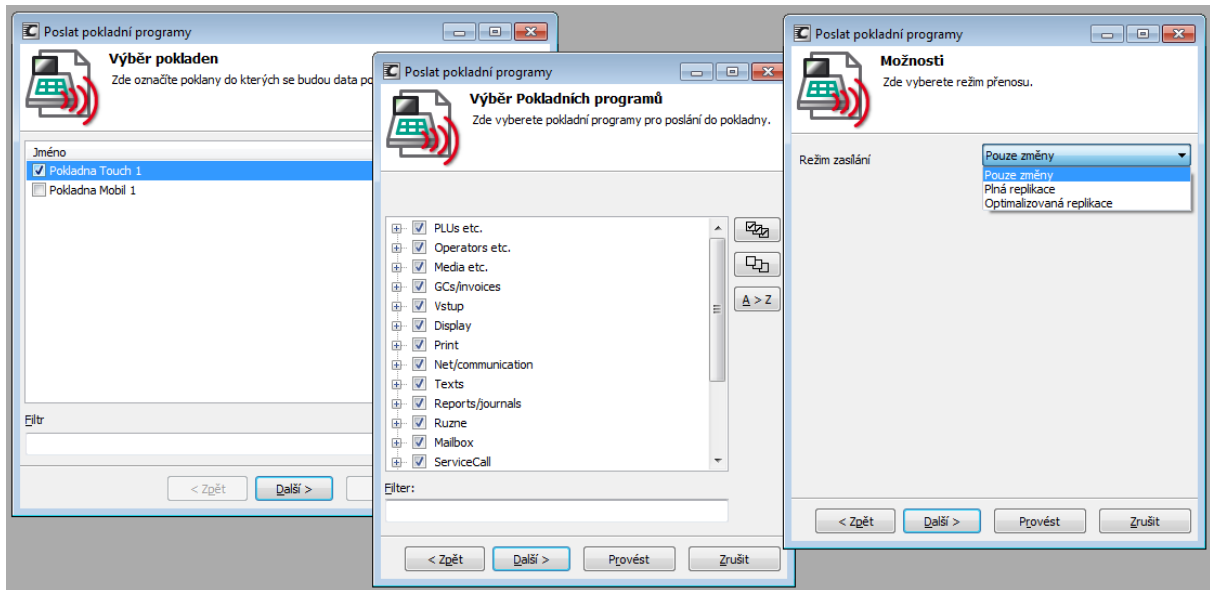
Poslat pokladní programy

Výběr pokladen

Zde označíte poklany do kterých se budou data po

Jméno

Pokladna Touch 1

Pokladna Mobil 1

Filtr

< Zpět

Další >

Poslat pokladní programy

Výběr Pokladních programů

Zde vyberete pokladní programy pro poslání do pokladny.

PLUs etc.

Operators etc.

Media etc.

GCs/invoices

Vstup

Display

Print

Net/communication

Texts

Reports/journals

Ruzne

Mailbox

ServiceCall

A > Z

Filter:

< Zpět

Další >

Provést

Zrušit

Poslat pokladní programy

Možnosti

Zde vyberete režim přenosu.

Režim zasílání

Pouze změny

Pouze změny

Plná replikace

Optimalizovaná replikace

< Zpět

Další >

Provést

Zrušit